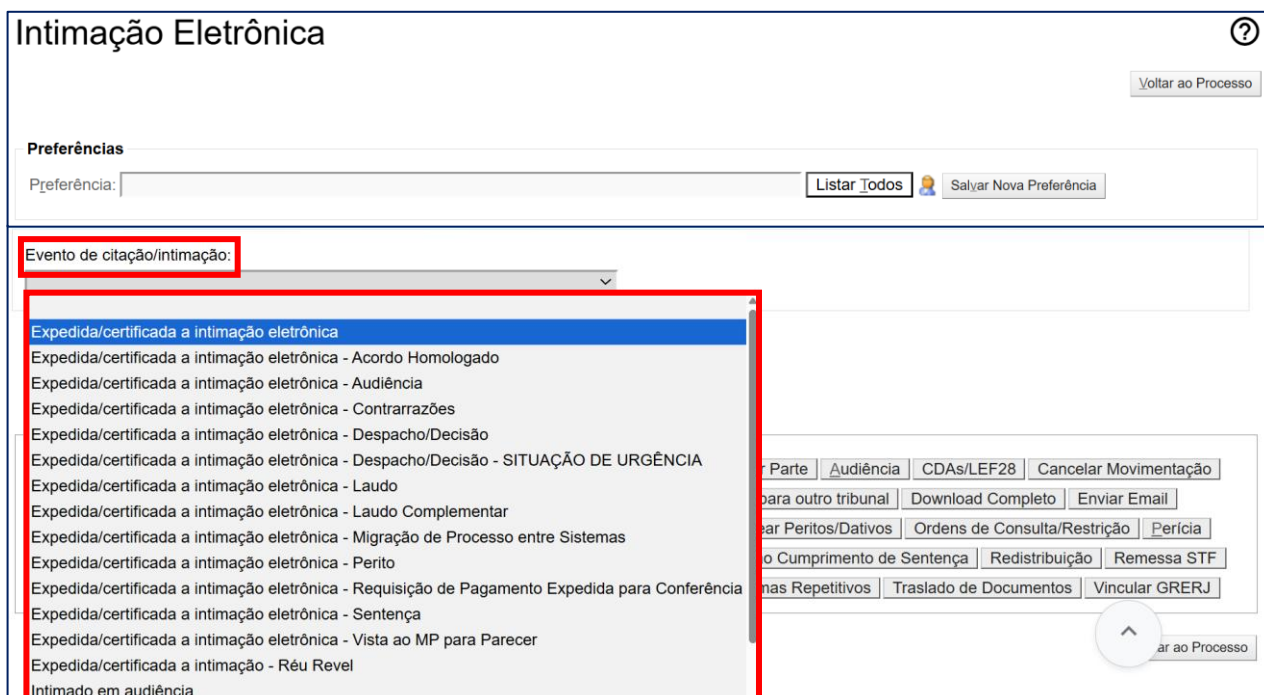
Intimação Eletrônica

Voltar ao Processo

Preferências

Preferência:

Listar Todos

Salvar Nova Preferência

Evento de citação/intimação:

Expedida/certificada a intimação eletrônica
Expedida/certificada a intimação eletrônica - Acordo Homologado
Expedida/certificada a intimação eletrônica - Audiência
Expedida/certificada a intimação eletrônica - Contrarrazões
Expedida/certificada a intimação eletrônica - Despacho/Decisão
Expedida/certificada a intimação eletrônica - Despacho/Decisão - SITUAÇÃO DE URGÊNCIA
Expedida/certificada a intimação eletrônica - Laudo
Expedida/certificada a intimação eletrônica - Laudo Complementar
Expedida/certificada a intimação eletrônica - Migração de Processo entre Sistemas
Expedida/certificada a intimação eletrônica - Perito
Expedida/certificada a intimação eletrônica - Requisição de Pagamento Expedida para Conferência
Expedida/certificada a intimação eletrônica - Sentença
Expedida/certificada a intimação eletrônica - Vista ao MP para Parecer
Expedida/certificada a intimação - Réu Revel
Intimado em audiência

r Parte | Audiência | CDAs/LEF28 | Cancelar Movimentação
para outro tribunal | Download Completo | Enviar Email
ear Peritos/Dativos | Ordens de Consulta/Restrição | Perícia
o Cumprimento de Sentença | Redistribuição | Remessa STF
mas Repetitivos | Traslado de Documentos | Vincular GRERJ

ar ao Processo